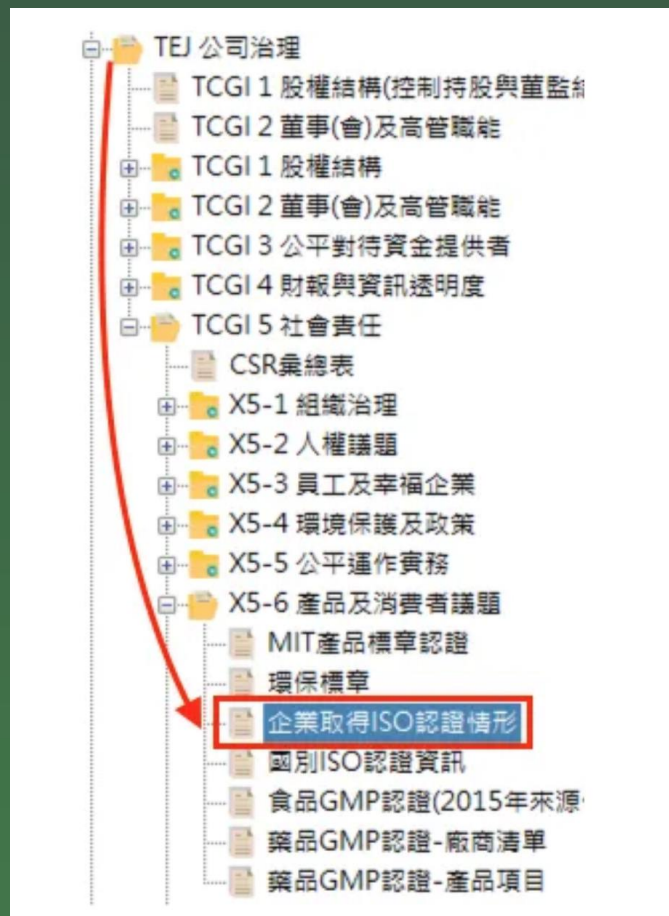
TEJ 公司治理
TCGI 1 股權結構(控制持股與董監
TCGI 2 董事(會)及高管職能
TCGI 1 股權結構
TCGI 2 董事(會)及高管職能
TCGI 3 公平對待資金提供者
TCGI 4 財報與資訊透明度
TCGI 5 社會責任
CSR彙總表
X5-1 組織治理
X5-2 人權議題
X5-3 員工及幸福企業
X5-4 環境保護及政策
X5-5 公平運作實務
X5-6 產品及消費者議題
MIT產品標章認證
環保標章
企業取得ISO認證情形
國別ISO認證資訊
食品GMP認證(2015年來源
藥品GMP認證-廠商清單
藥品GMP認證-產品項目